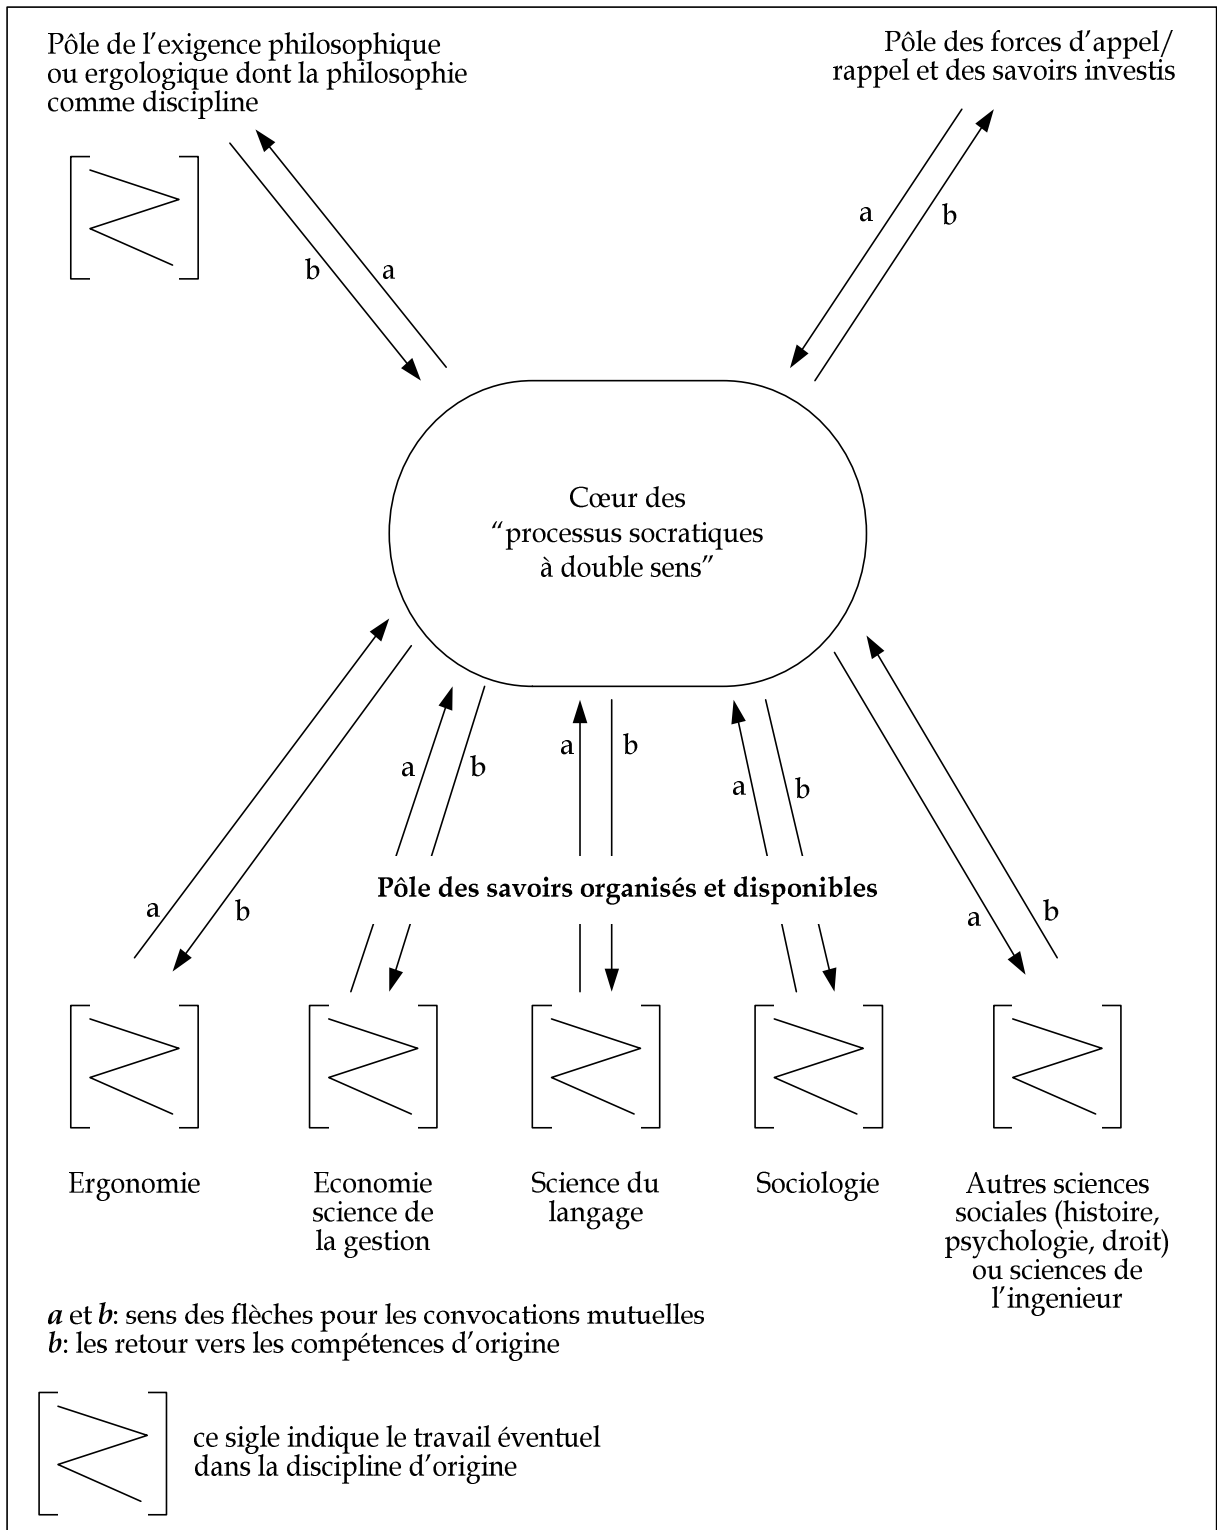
Pôle de l'exigence philosophique ou ergologique dont la philosophie comme discipline

Pôle des forces d'appel/ rappel et des savoirs investis

b a

a b

Cœur des "processus socratiques à double sens"

a b

a b

a b

a b

a b

Pôle des savoirs organisés et disponibles

Ergonomie

Economie science de la gestion

Science du langage

Sociologie

Autres sciences sociales (histoire, psychologie, droit) ou sciences de l'ingenieur

***a*** et ***b***: sens des flèches pour les convocations mutuelles
***b***: les retour vers les compétences d'origine

ce sigle indique le travail éventuel dans la discipline d'origine